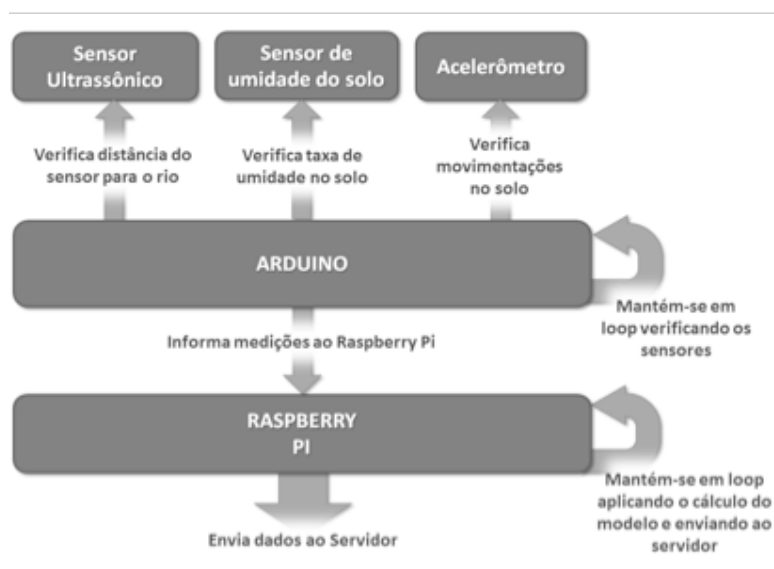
Sensor Ultrassônico

Sensor de umidade do solo

Acelerômetro

Verifica distância do sensor para o rio

Verifica taxa de umidade no solo

Verifica movimentações no solo

ARDUINO

Mantém-se em loop verificando os sensores

Informa medições ao Raspberry Pi

RASPBERRY PI

Mantém-se em loop aplicando o cálculo do modelo e enviando ao servidor

Envia dados ao Servidor